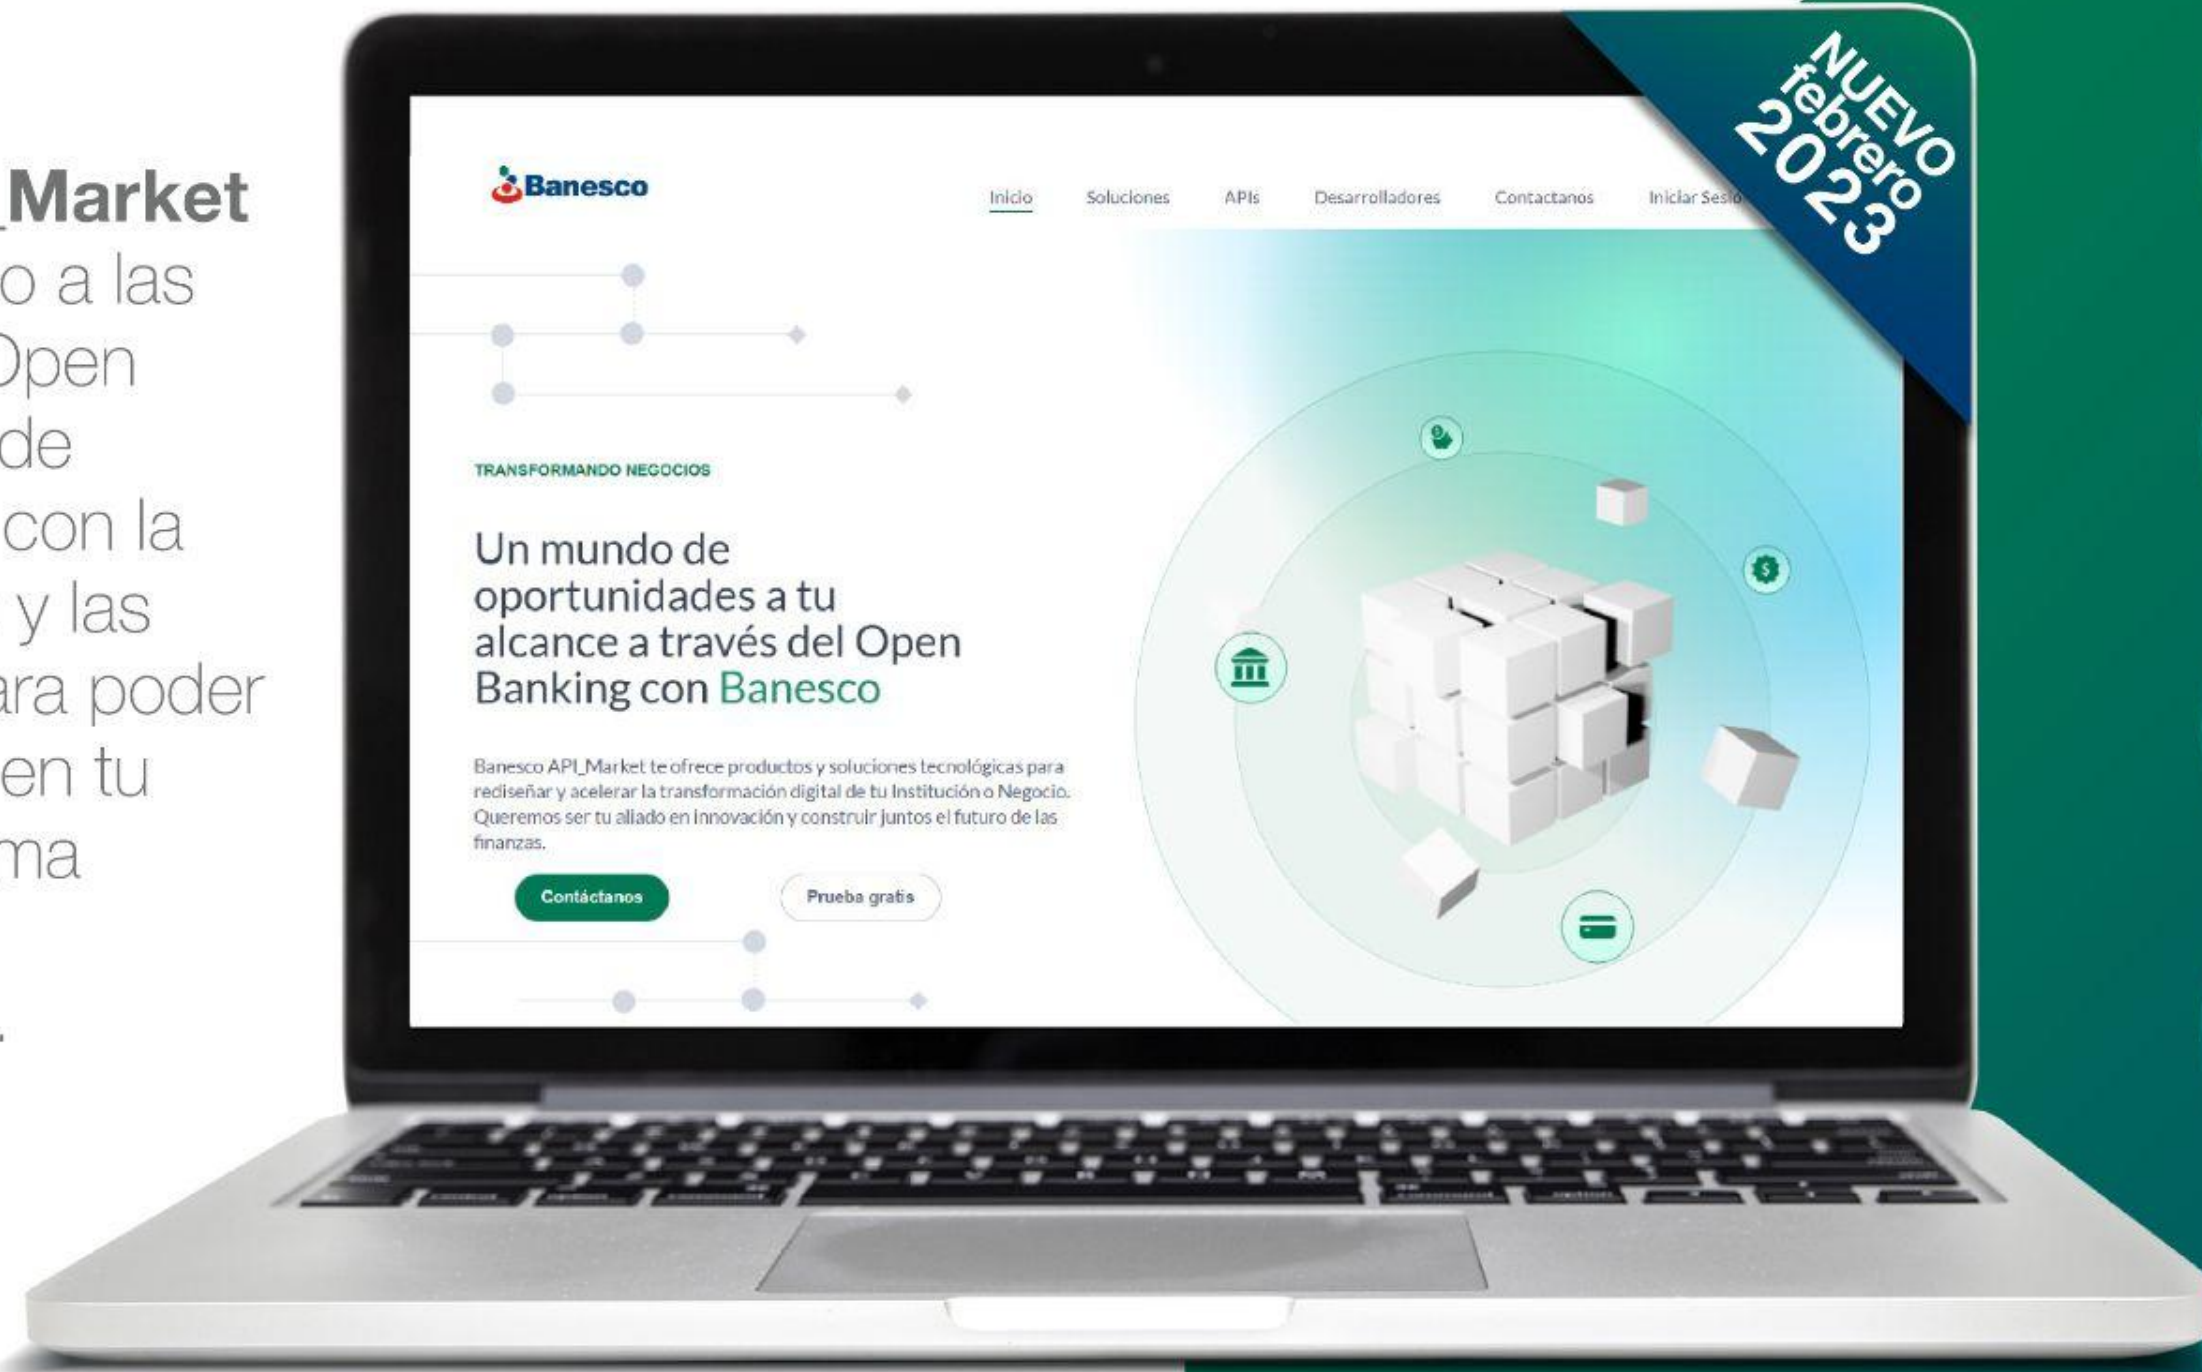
_Market
o a las
Open
de
con la
y las
ara poder
en tu
ma

Banesco

Inicio Soluciones APIs Desarrolladores Contactanos Iniciar Sesio

NUEVO
febrero
2023

TRANSFORMANDO NEGOCIOS

Un mundo de oportunidades a tu alcance a través del Open Banking con Banesco

Banesco API_Market te ofrece productos y soluciones tecnológicas para rediseñar y acelerar la transformación digital de tu Institución o Negocio. Queremos ser tu aliado en innovación y construir juntos el futuro de las finanzas.

Contáctanos

Prueba gratis